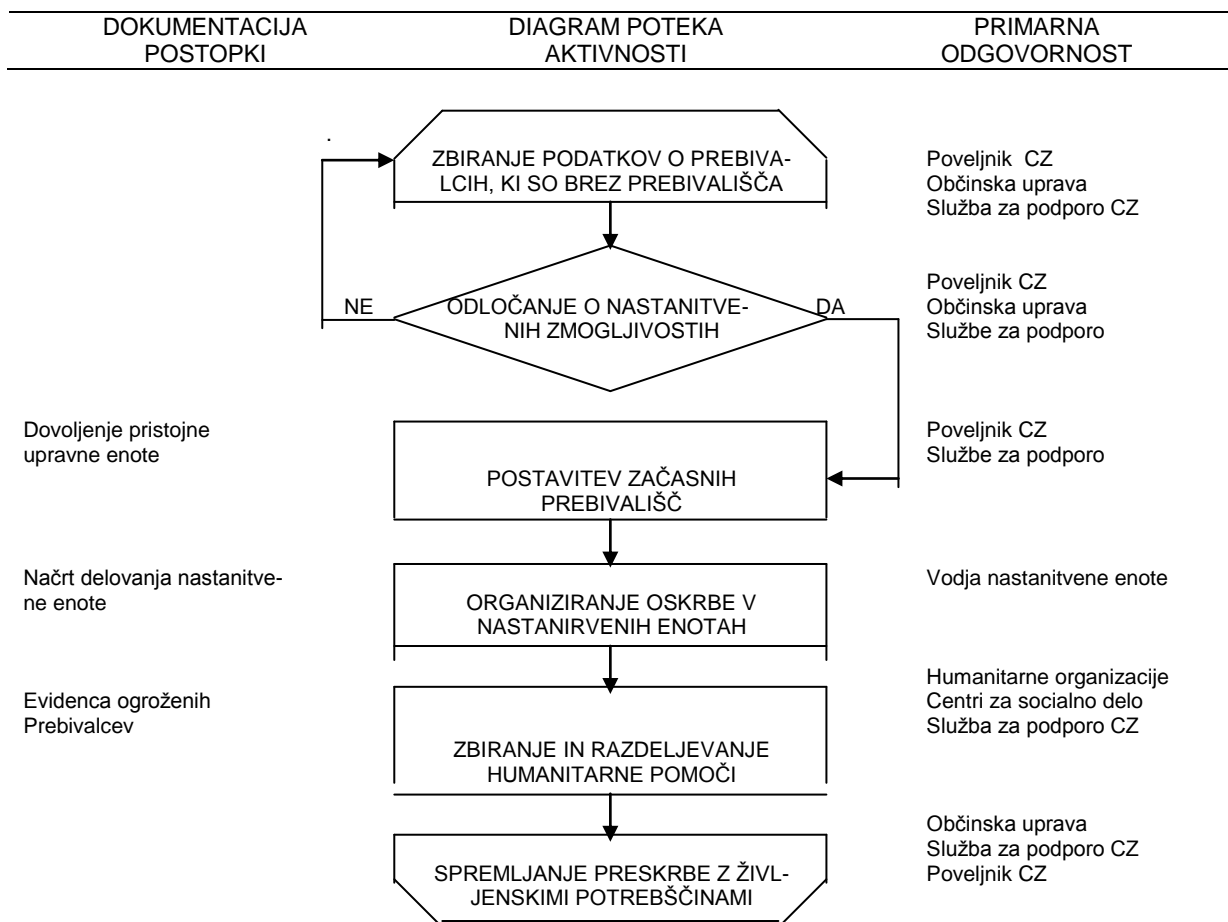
| DOKUMENTACIJA POSTOPKI | DIAGRAM POTEKA AKTIVNOSTI | PRIMARNA ODGOVORNOST |
|---|---|---|

.

ZBIRANJE PODATKOV O PREBIVALCIH, KI SO BREZ PREBIVALIŠČA

Poveljnik CZ
Občinska uprava
Služba za podporo CZ

NE

ODLOČANJE O NASTANITVENIH ZMOGLJIVOSTIH

DA

Poveljnik CZ
Občinska uprava
Službe za podporo

Dovoljenje pristojne upravne enote

POSTAVITEV ZAČASNIH PREBIVALIŠČ

Poveljnik CZ
Službe za podporo

Načrt delovanja nastanitvene enote

ORGANIZIRANJE OSKRBE V NASTANIRVENIH ENOTAH

Vodja nastanitvene enote

Evidenca ogroženih Prebivalcev

ZBIRANJE IN RAZDELJEVANJE HUMANITARNE POMOČI

Humanitarne organizacije
Centri za socialno delo
Služba za podporo CZ

SPREMLJANJE PRESKRBE Z ŽIVLJENSKIMI POTREBŠČINAMI

Občinska uprava
Služba za podporo CZ
Poveljnik CZ